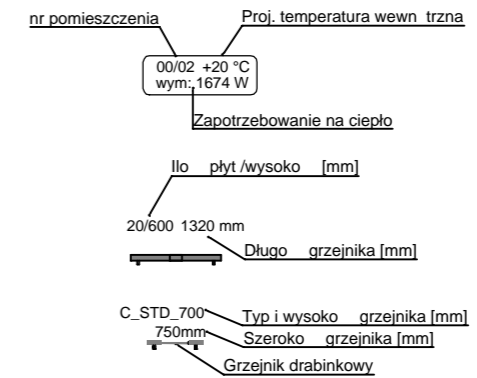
nr pomieszczenia

Proj. temperatura wewn trzna

00/02 +20 °C
wym: 1674 W

Zapotrzebowanie na ciepło

Ilo płyt /wysoko [mm]

20/600 1320 mm

Długo grzejnika [mm]

C_STD_700

Typ i wysoko grzejnika [mm]

750mm

Szeroko grzejnika [mm]

Grzejnik drabinkowy